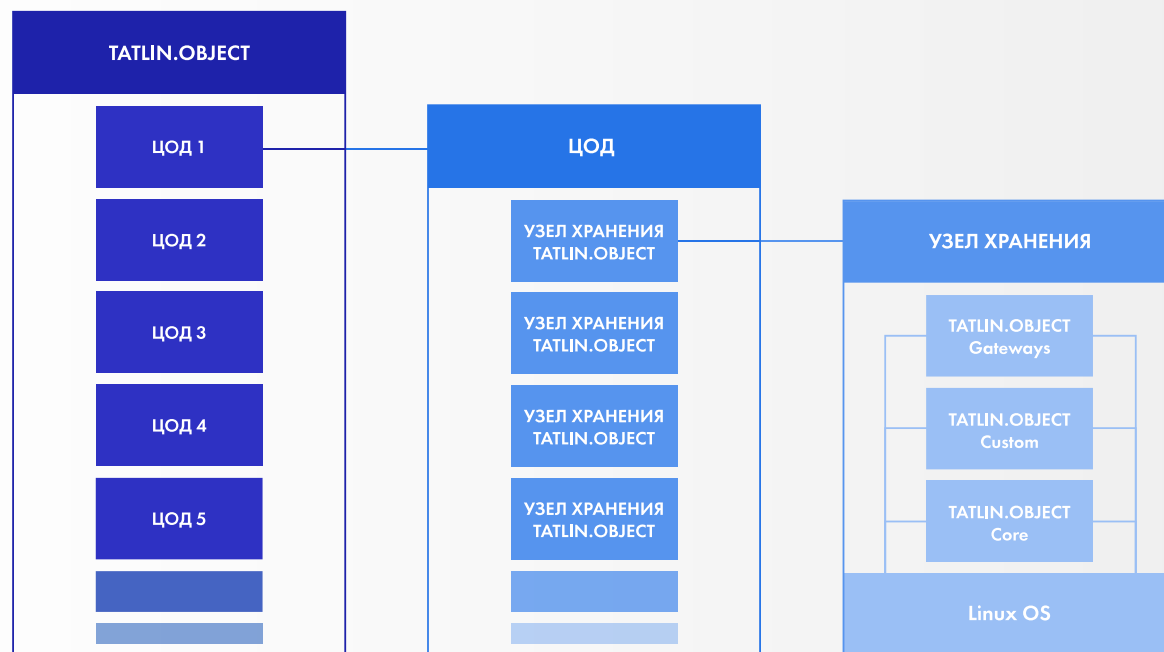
TATLIN.OBJECT

ЦОД 1

ЦОД 2

ЦОД 3

ЦОД 4

ЦОД 5

ЦОД

УЗЕЛ ХРАНЕНИЯ TATLIN.OBJECT

УЗЕЛ ХРАНЕНИЯ TATLIN.OBJECT

УЗЕЛ ХРАНЕНИЯ TATLIN.OBJECT

УЗЕЛ ХРАНЕНИЯ TATLIN.OBJECT

УЗЕЛ ХРАНЕНИЯ

TATLIN.OBJECT Gateways

TATLIN.OBJECT Custom

TATLIN.OBJECT Core

Linux OS